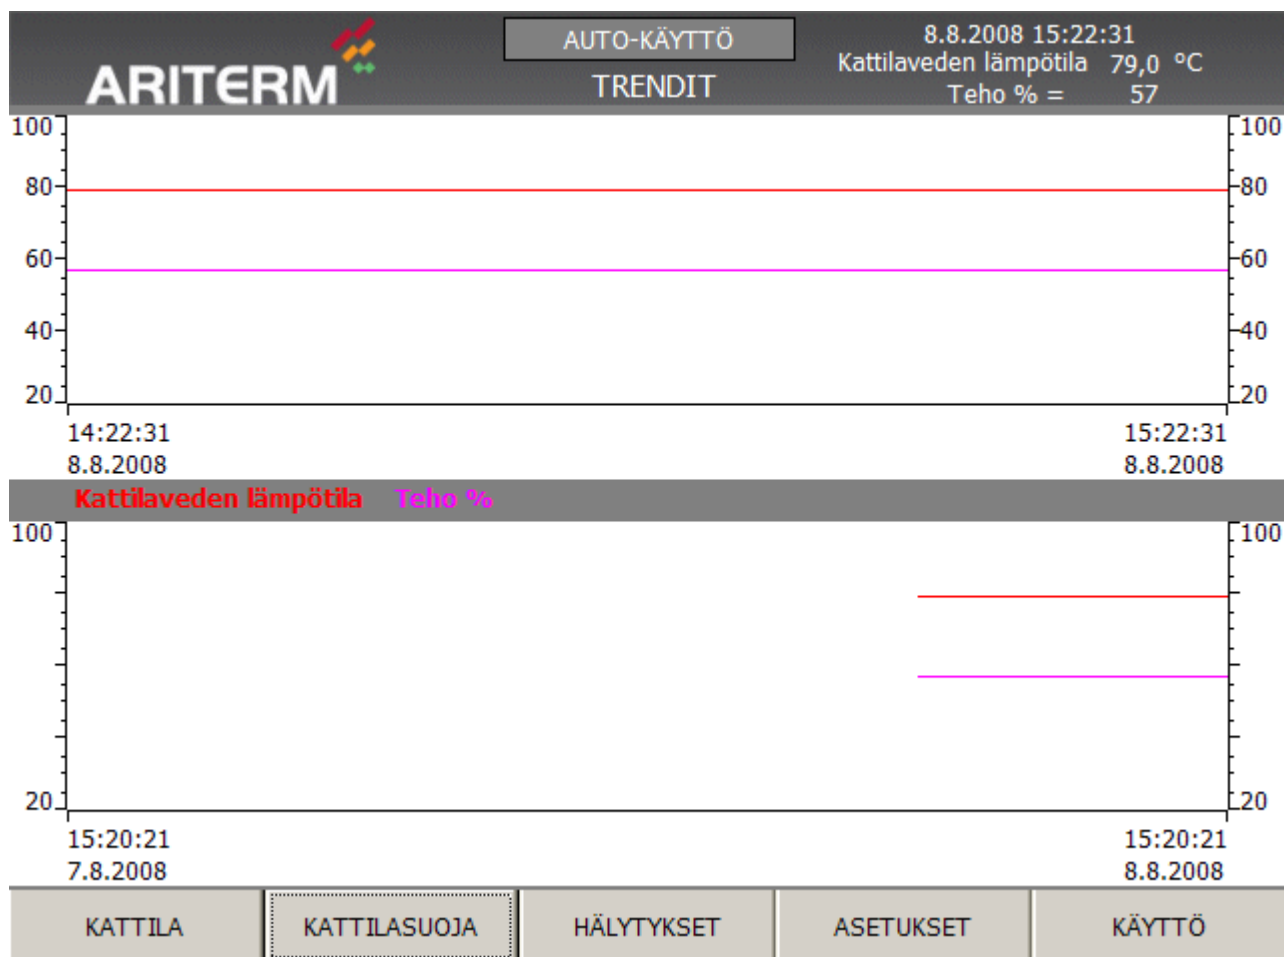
ARITERM

AUTO-KÄYTTÖ

TRENDIT

8.8.2008 15:22:31
Kattilaveden lämpötila 79,0 °C
Teho % = 57

100
80
60
40
20

100
80
60
40
20

14:22:31
8.8.2008

15:22:31
8.8.2008

Kattilaveden lämpötila Teho %

100
20

100
20

15:20:21
7.8.2008

15:20:21
8.8.2008

KATTILA | KATTILASUOJA | HÄLYTYKSET | ASETUKSET | KÄYTTÖ